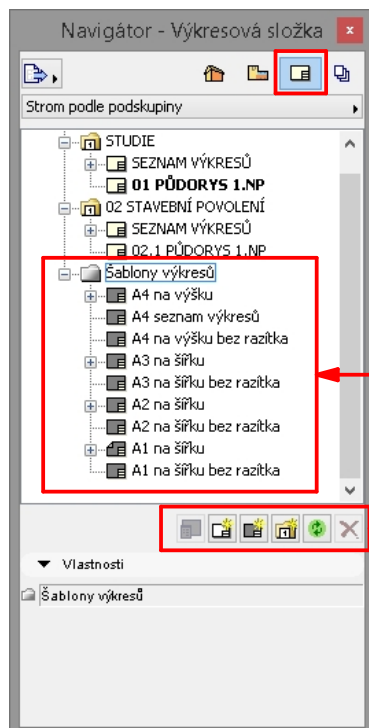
Navigátor - Výkresová složka

Strom podle podskupiny

STUDIE
SEZNAM VÝKRESŮ
01 PŮDORYS 1.NP
02 STAVEBNÍ POVOLENÍ
SEZNAM VÝKRESŮ
02.1 PŮDORYS 1.NP
Šablony výkresů
A4 na výšku
A4 seznam výkresů
A4 na výšku bez razítka
A3 na šířku
A3 na šířku bez razítka
A2 na šířku
A2 na šířku bez razítka
A1 na šířku
A1 na šířku bez razítka

Vlastnosti

Šablony výkresů